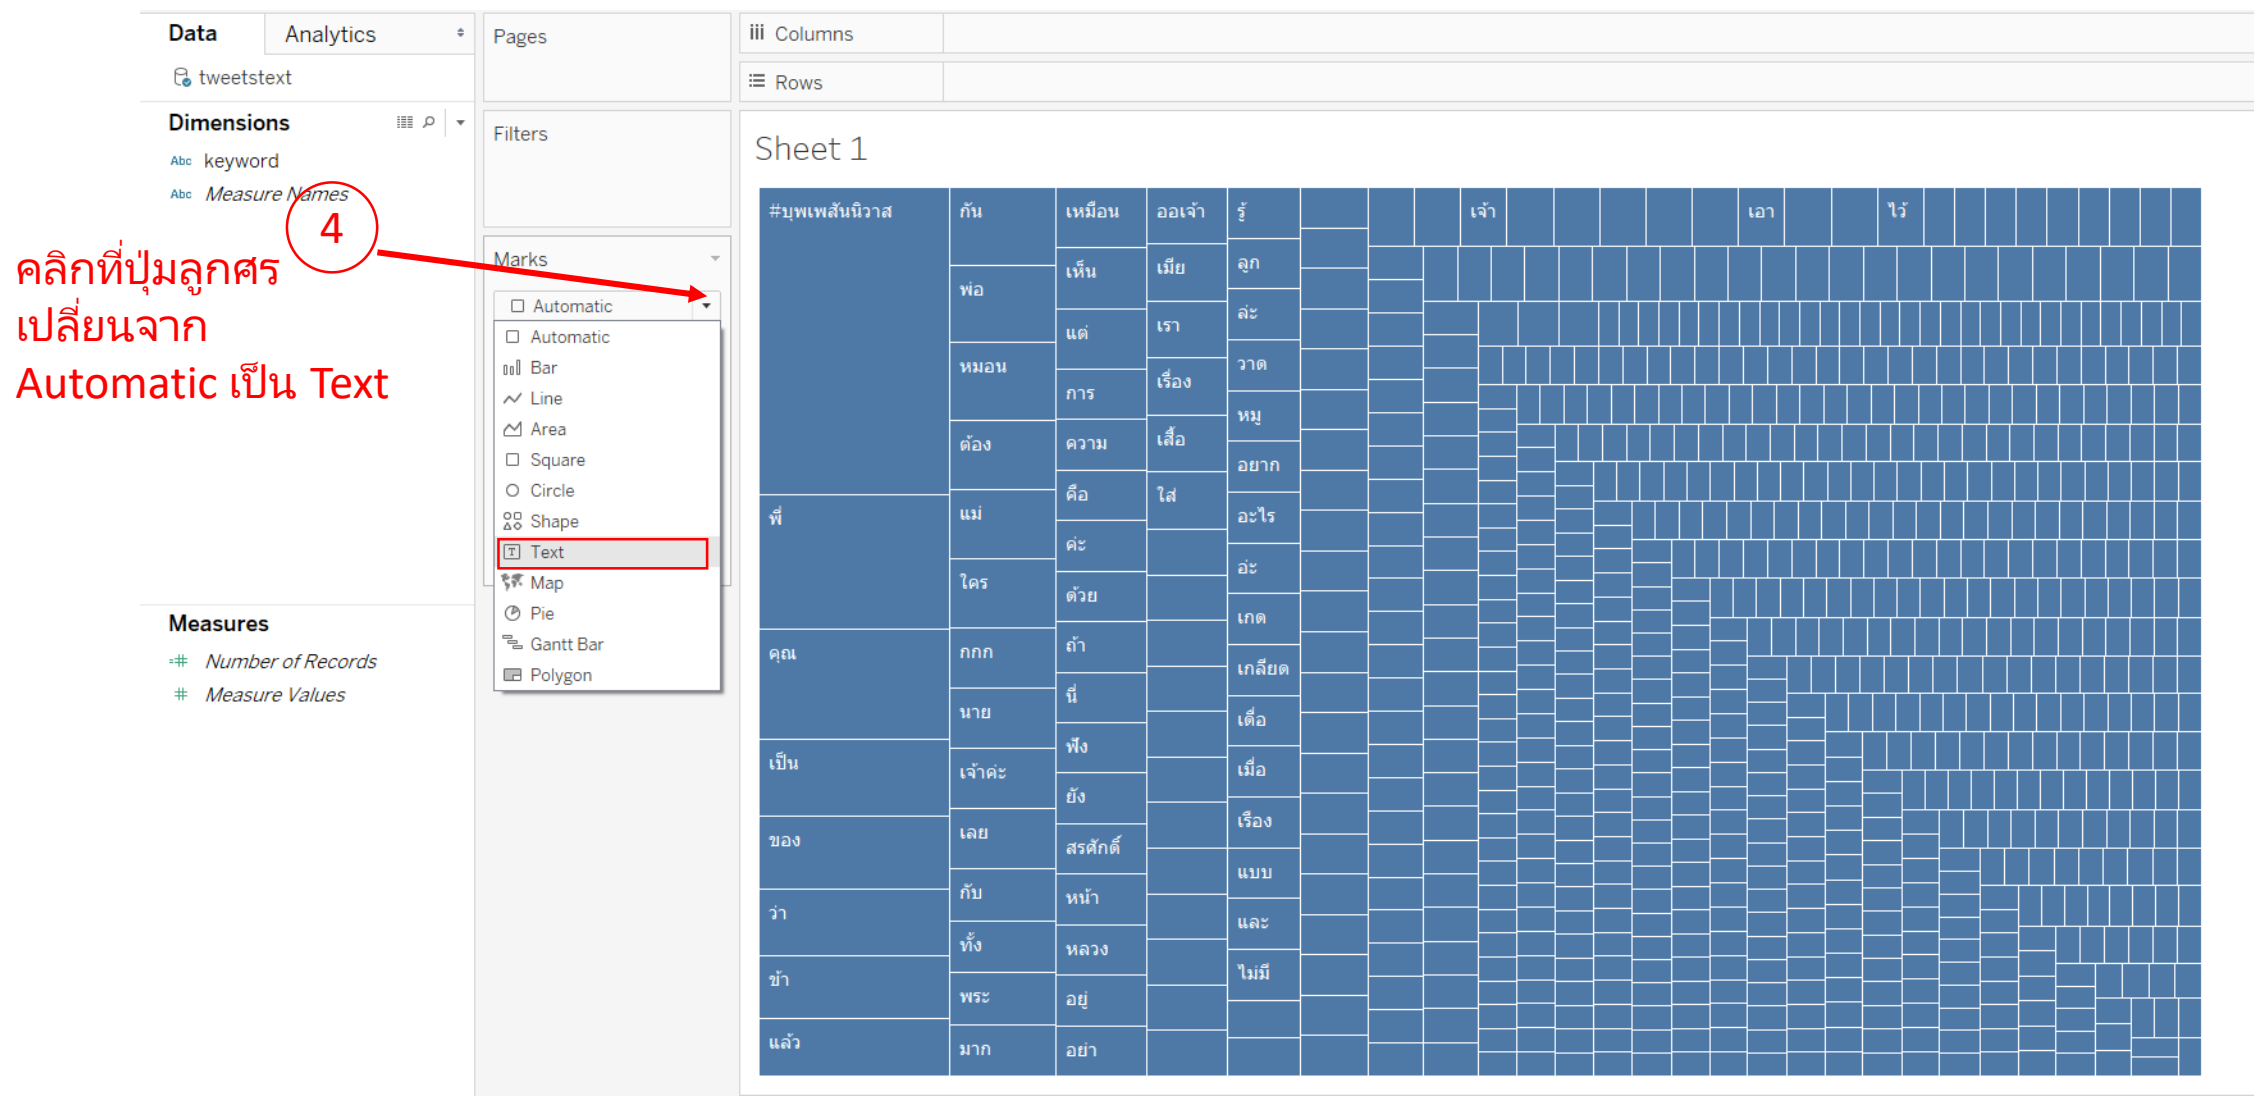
Data
Analytics
tweetstext
Dimensions
Abc keyword
Abc Measure Names
Measures
Number of Records
Measure Values

Pages
Filters
Marks
Automatic
Automatic
Bar
Line
Area
Square
Circle
Shape
Text
Map
Pie
Gantt Bar
Polygon

Columns
Rows
Sheet 1

4
คลิกที่ปุ่มลูกศร เปลี่ยนจาก Automatic เป็น Text

#บุพเพสันนิวาส
ที่
คุณ
เป็น
ของ
ว่า
ข้า
แล้ว
กัน
พ่อ
หมอน
ต้อง
แม่
ใคร
กกก
นาย
เจ้าค่ะ
เลย
กับ
ทั้ง
พระ
มาก
เหมือน
เห็น
แต่
การ
ความ
คือ
ค่ะ
ด้วย
ถ้า
นี่
ฟัง
ยัง
สรศักดิ์
หน้า
หลวง
อยู่
อย่า
ออเจ้า
เมีย
เรา
เรื่อง
เสื้อ
ใส่
รู้
ลูก
ล่ะ
วาด
หมู
อยาก
อะไร
อ่ะ
เกด
เกลียด
เด็อ
เมื่อ
เรือง
แบบ
และ
ไม่มี
เจ้า
เอา
ไว้